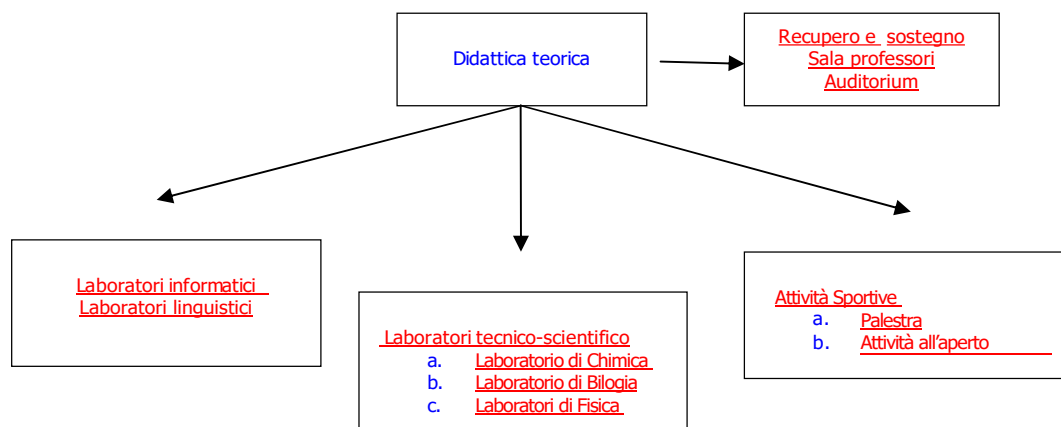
Didattica teorica

Recupero e sostegno
Sala professori
Auditorium

Laboratori informatici
Laboratori linguistici

Laboratori tecnico-scientifico
a. Laboratorio di Chimica
b. Laboratorio di Bilogia
c. Laboratori di Fisica

Attività Sportive
a. Palestra
b. Attività all'aperto